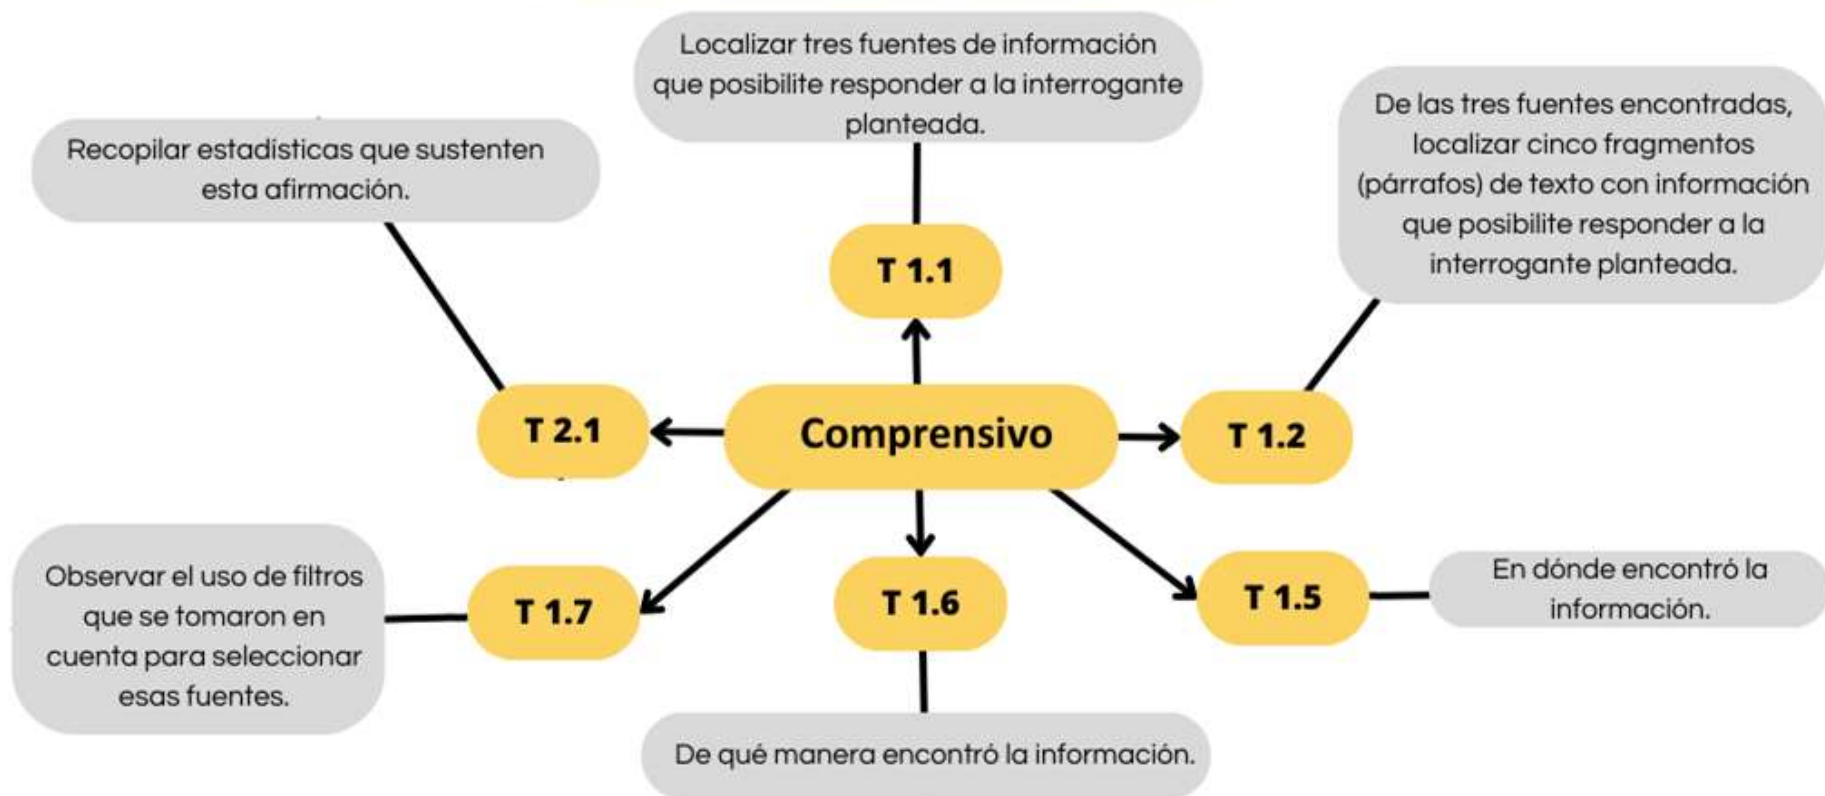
Localizar tres fuentes de información que posibilite responder a la interrogante planteada.

Recopilar estadísticas que sustenten esta afirmación.

De las tres fuentes encontradas, localizar cinco fragmentos (párrafos) de texto con información que posibilite responder a la interrogante planteada.

T 1.1

T 2.1

Comprensivo

T 1.2

Observar el uso de filtros que se tomaron en cuenta para seleccionar esas fuentes.

T 1.7

T 1.6

T 1.5

En dónde encontró la información.

De qué manera encontró la información.